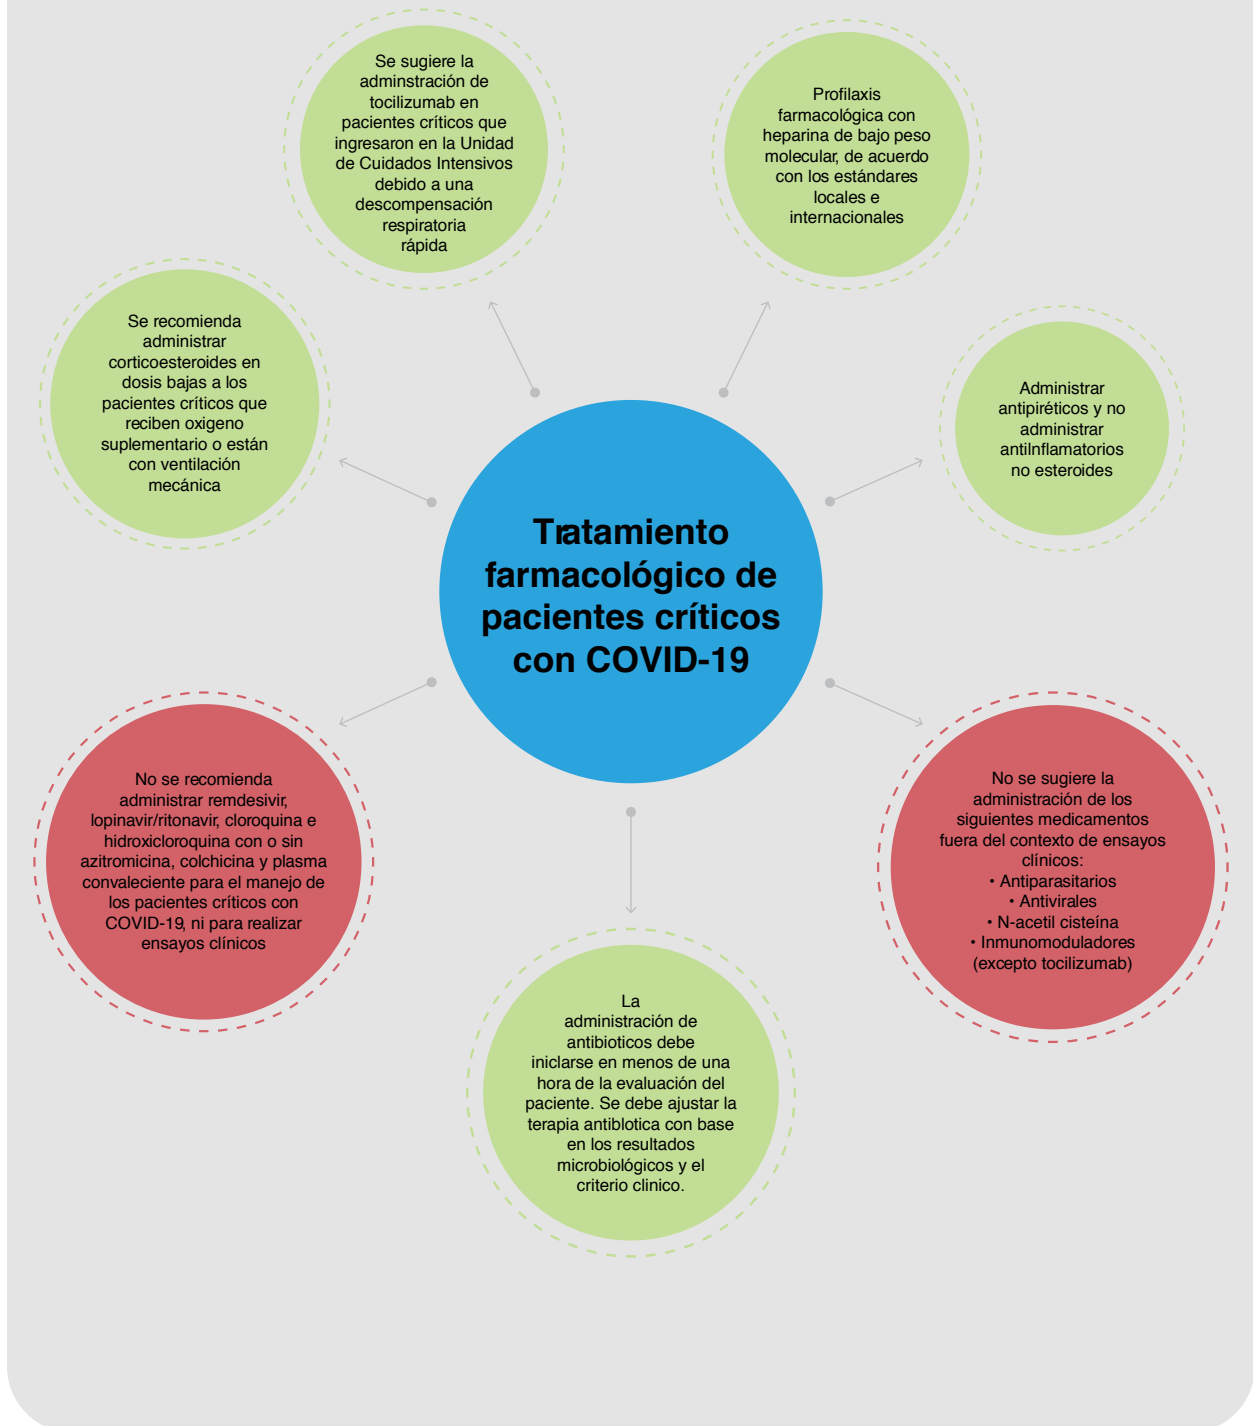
Se sugiere la adminstración de tocilizumab en pacientes críticos que ingresaron en la Unidad de Cuidados Intensivos debido a una descompensación respiratoria rápida

Profilaxis farmacológica con heparina de bajo peso molecular, de acuerdo con los estándares locales e internacionales

Se recomienda administrar corticoesteroides en dosis bajas a los pacientes críticos que reciben oxigeno suplementario o están con ventilación mecánica

Administrar antipiréticos y no administrar antiInflamatorios no esteroides

Tratamiento farmacológico de pacientes críticos con COVID-19

No se recomienda administrar remdesivir, lopinavir/ritonavir, cloroquina e hidroxicloroquina con o sin azitromicina, colchicina y plasma convaleciente para el manejo de los pacientes críticos con COVID-19, ni para realizar ensayos clínicos

No se sugiere la administración de los siguientes medicamentos fuera del contexto de ensayos clínicos:
• Antiparasitarios
• Antivirales
• N-acetil cisteína
• Inmunomoduladores (excepto tocilizumab)

La administración de antibioticos debe iniclarse en menos de una hora de la evaluación del paciente. Se debe ajustar la terapia antiblotica con base en los resultados microbiológicos y el criterio clinico.